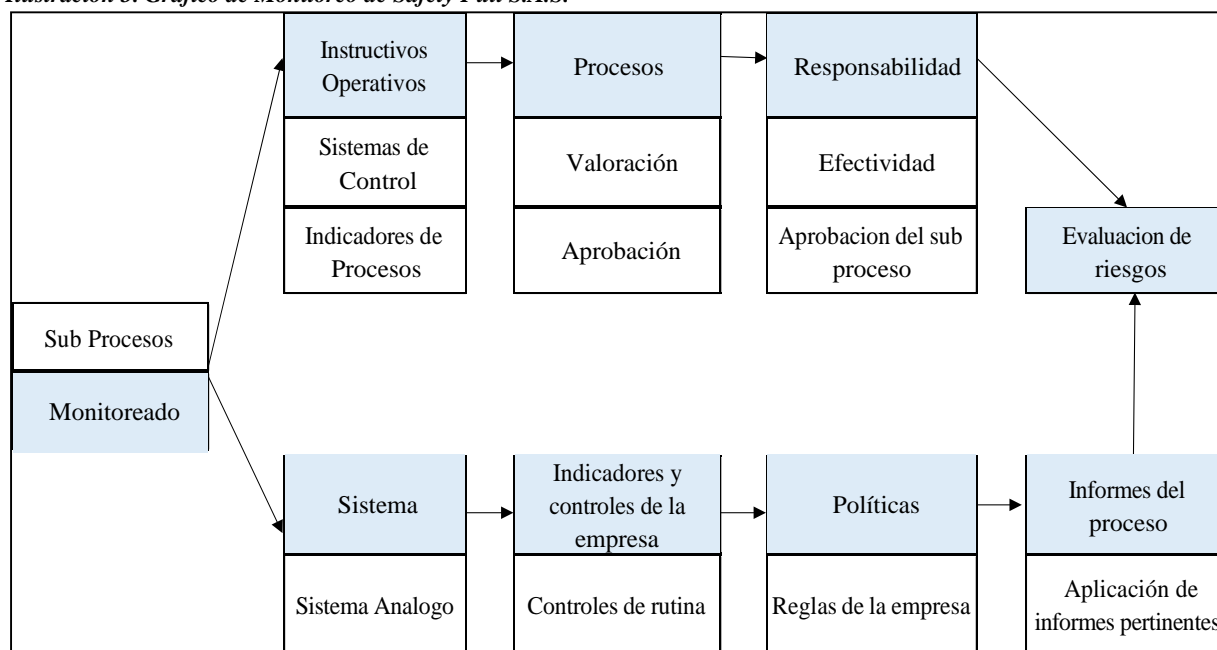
Ilustración 5. Gráfico de Monitoreo de Safety Pad S.A.S.

Sub Procesos

Monitoreado

Instructivos Operativos

Sistemas de Control

Indicadores de Procesos

Procesos

Valoración

Aprobación

Responsabilidad

Efectividad

Aprobacion del sub proceso

Evaluacion de riesgos

Sistema

Sistema Analogo

Indicadores y controles de la empresa

Controles de rutina

Políticas

Reglas de la empresa

Informes del proceso

Aplicación de informes pertinentes